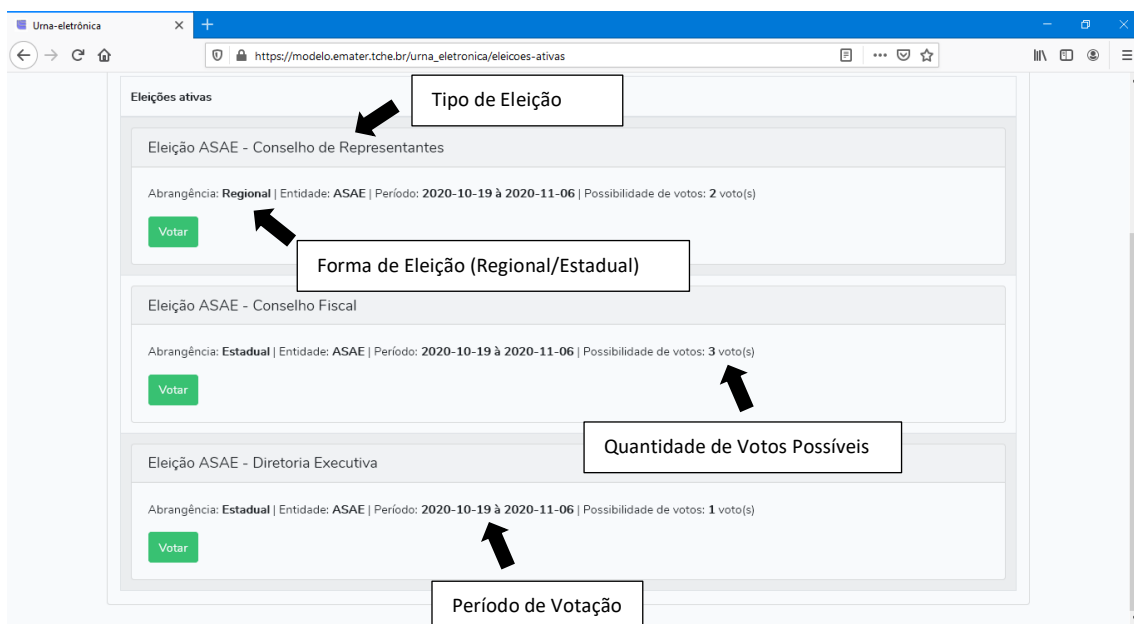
Urna-eletrônica

https://modelo.emater.tche.br/urna_eletronica/eleicoes-ativas

Eleições ativas

Tipo de Eleição

Eleição ASAE - Conselho de Representantes

Abrangência: **Regional** | Entidade: **ASAE** | Período: **2020-10-19 à 2020-11-06** | Possibilidade de votos: **2** voto(s)

Votar

Forma de Eleição (Regional/Estadual)

Eleição ASAE - Conselho Fiscal

Abrangência: **Estadual** | Entidade: **ASAE** | Período: **2020-10-19 à 2020-11-06** | Possibilidade de votos: **3** voto(s)

Votar

Quantidade de Votos Possíveis

Eleição ASAE - Diretoria Executiva

Abrangência: **Estadual** | Entidade: **ASAE** | Período: **2020-10-19 à 2020-11-06** | Possibilidade de votos: **1** voto(s)

Votar

Período de Votação